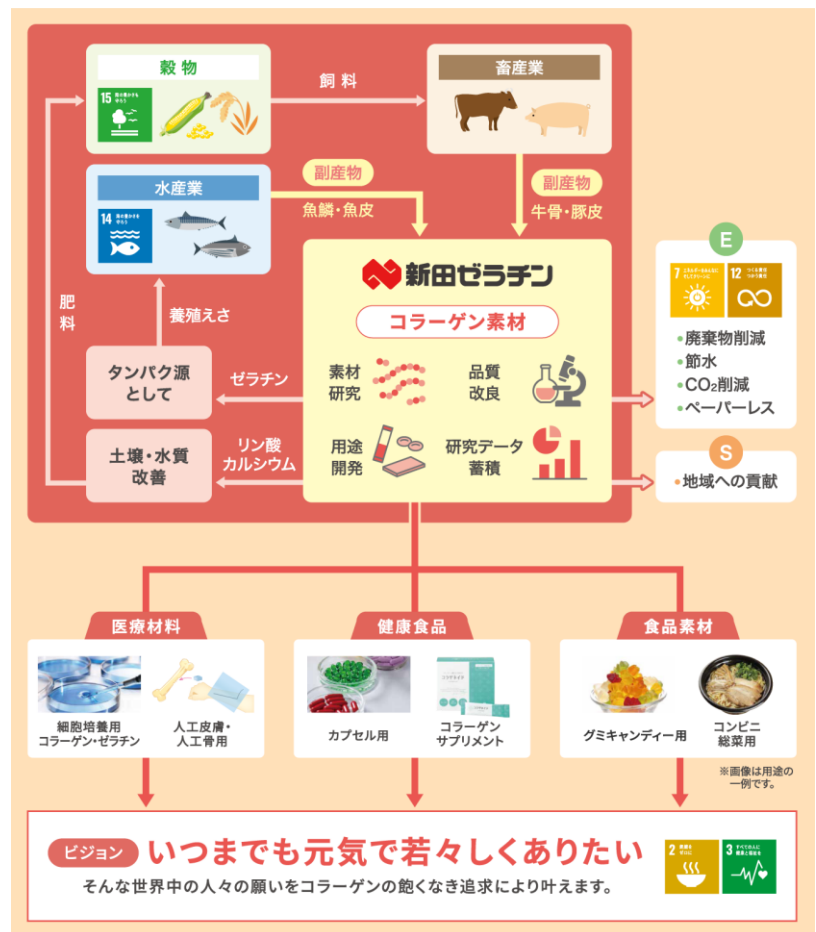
穀物

15 陸の豊かさも守ろう

飼料

畜産業

水産業

14 海の豊かさを守ろう

副産物
魚鱗・魚皮

副産物
牛骨・豚皮

肥料

新田ゼラチン

コラーゲン素材

素材研究

品質改良

用途開発

研究データ蓄積

養殖えさ

タンパク源として

ゼラチン

土壌・水質改善

リン酸カルシウム

E

7 エネルギーをみんなに そしてクリーンに

12 つくる責任 つかう責任

・廃棄物削減
・節水
・$CO_2$削減
・ペーパーレス

S

・地域への貢献

医療材料

細胞培養用コラーゲン・ゼラチン

人工皮膚・人工骨用

健康食品

カプセル用

コラーゲンサプリメント

食品素材

グミキャンディー用

コンビニ総菜用

※画像は用途の一例です。

ビジョン いつまでも元気で若々しくありたい

そんな世界中の人々の願いをコラーゲンの飽くなき追求により叶えます。

2 飢餓をゼロに

3 すべての人に健康と福祉を